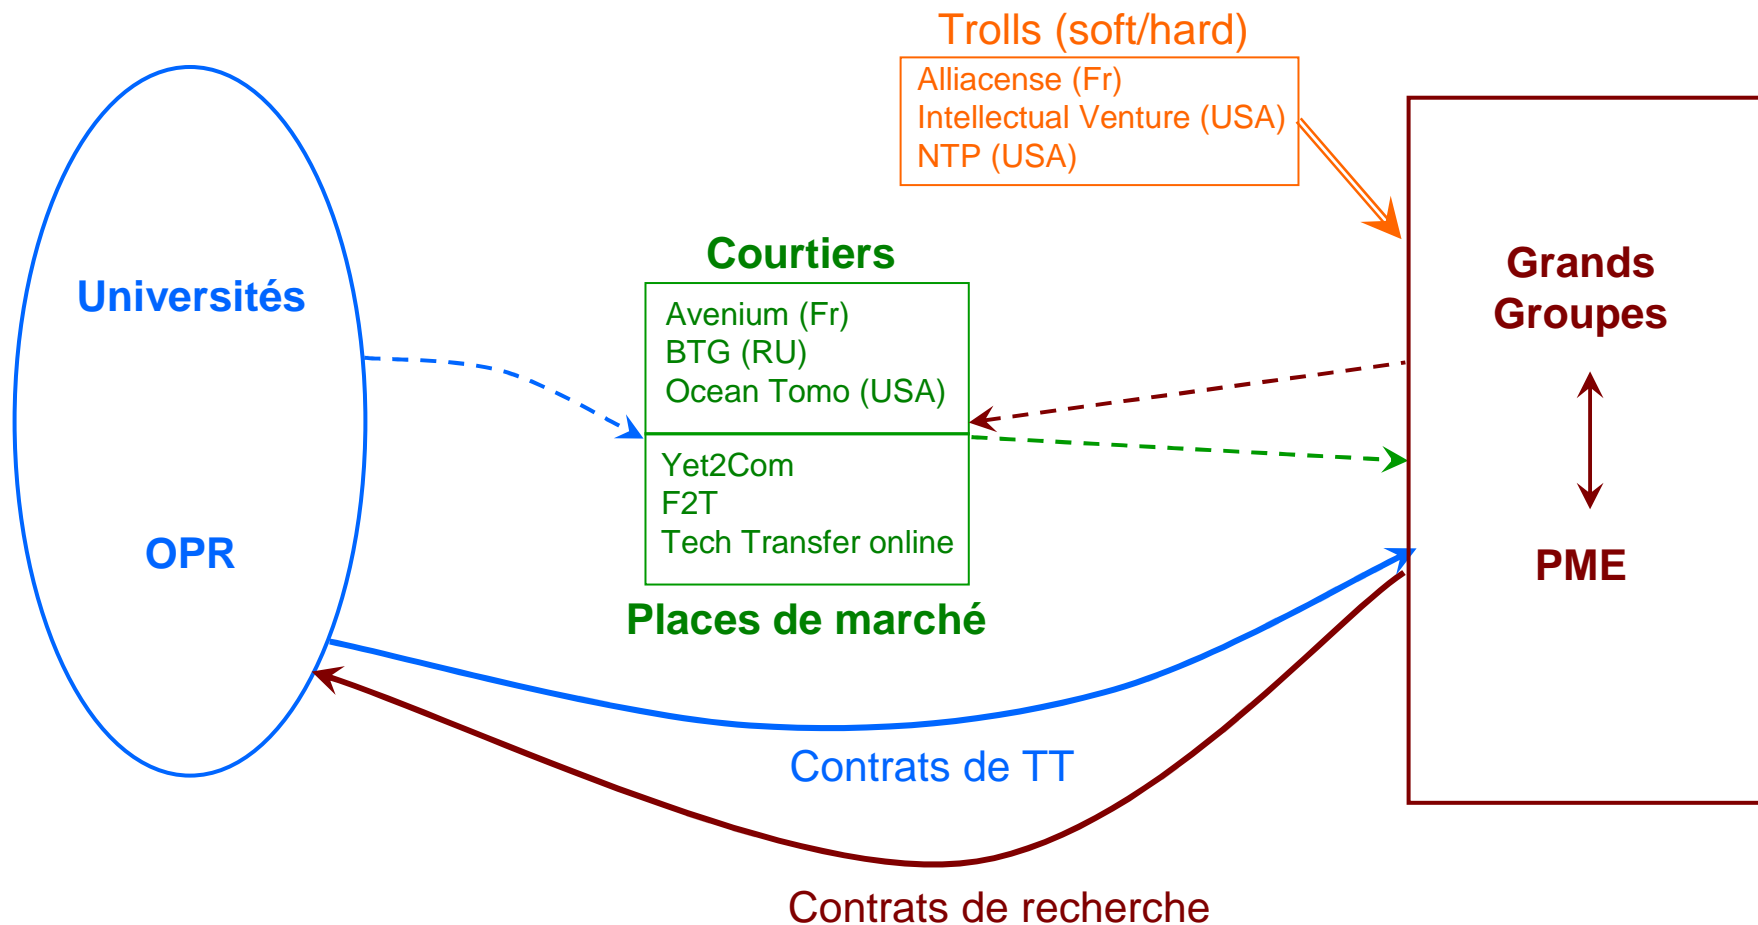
Trolls (soft/hard)

Alliacense (Fr)
Intellectual Venture (USA)
NTP (USA)

Courtiers

Avenium (Fr)
BTG (RU)
Ocean Tomo (USA)

Yet2Com
F2T
Tech Transfer online

Places de marché

Universités

OPR

Grands Groupes

PME

Contrats de TT

Contrats de recherche